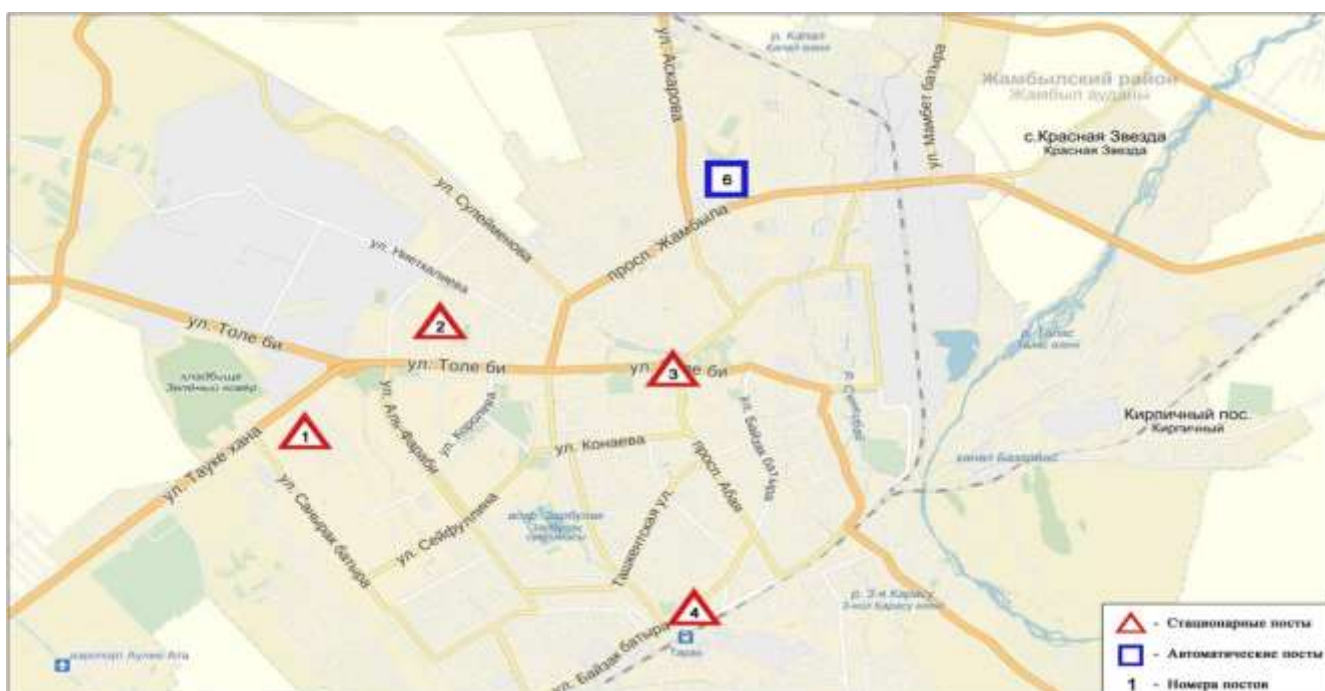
р. Калыт
Қалыт өзені
ул. Аскарова
ул. Мамбет батыра
Жамбылский район
Жамбыл ауданы
с.Красная Звезда
Красная Звезда
6
ул. Сулейменова
ул. Уметалиева
просп. Жамбыла
2
ул. Толе би
ул. Толе би
ул. Толе би
3
кладбище
Зелёный ковёр
р. Талас
Талас өзені
1
ул. Аль-Фараби
ул. Королёва
ул. Байзак батыра
р. Сарыбас
Кирпичный пос.
Кирпичный
ул. Тауке хана
ул. Конаева
просп. Абая
канал Бадамсай
ул. Сыпатай батыра
ул. Сейфуллина
Ташкентская ул.
вдхр. Заробское
р. 3-я Карасу
3-ші Қарасу өзені
4
ул. Байзак батыра
Тараз
аэропорт Аулие Ата
- Стационарные посты
- Автоматические посты
1 - Номера постов